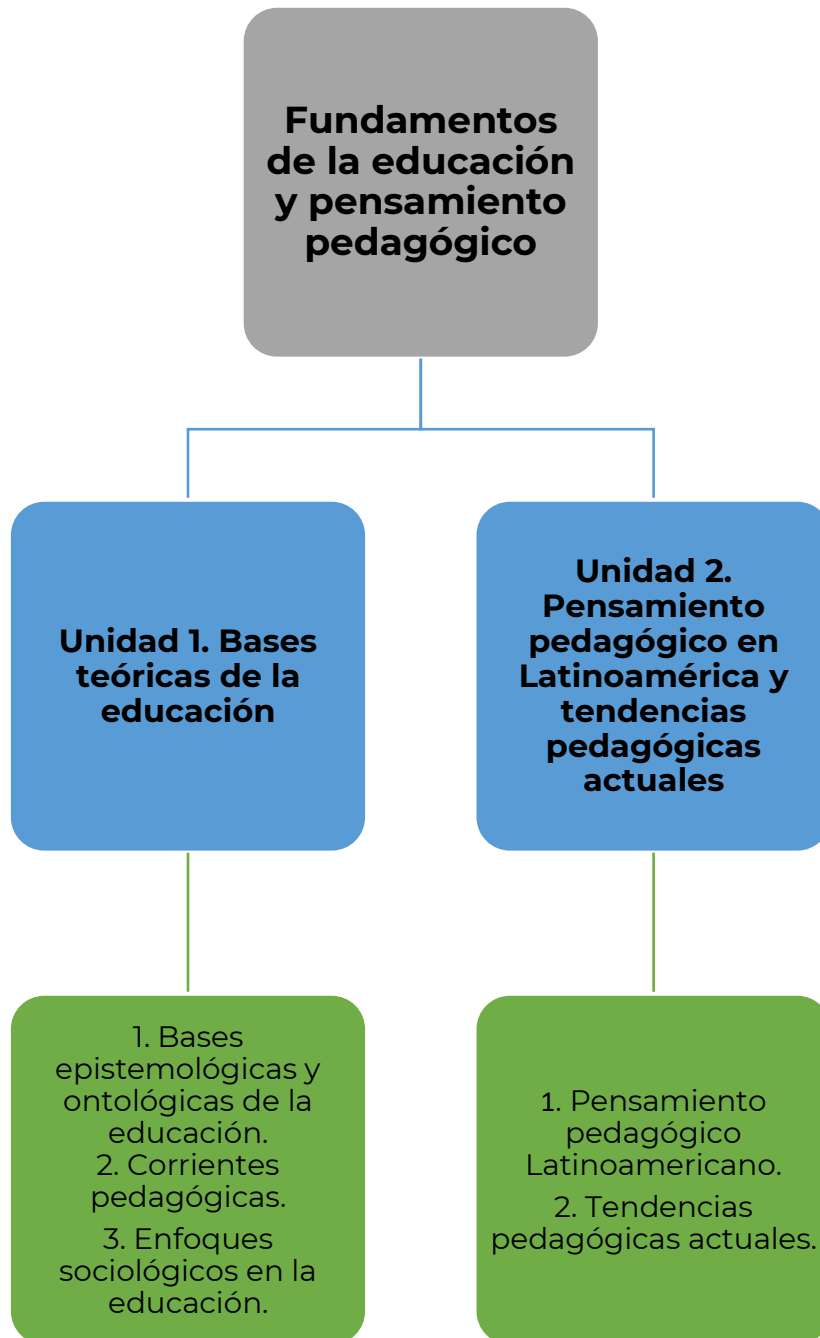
Fundamentos de la educación y pensamiento pedagógico

Unidad 1. Bases teóricas de la educación

Unidad 2. Pensamiento pedagógico en Latinoamérica y tendencias pedagógicas actuales

1. Bases epistemológicas y ontológicas de la educación.
2. Corrientes pedagógicas.
3. Enfoques sociológicos en la educación.

1. Pensamiento pedagógico Latinoamericano.
2. Tendencias pedagógicas actuales.